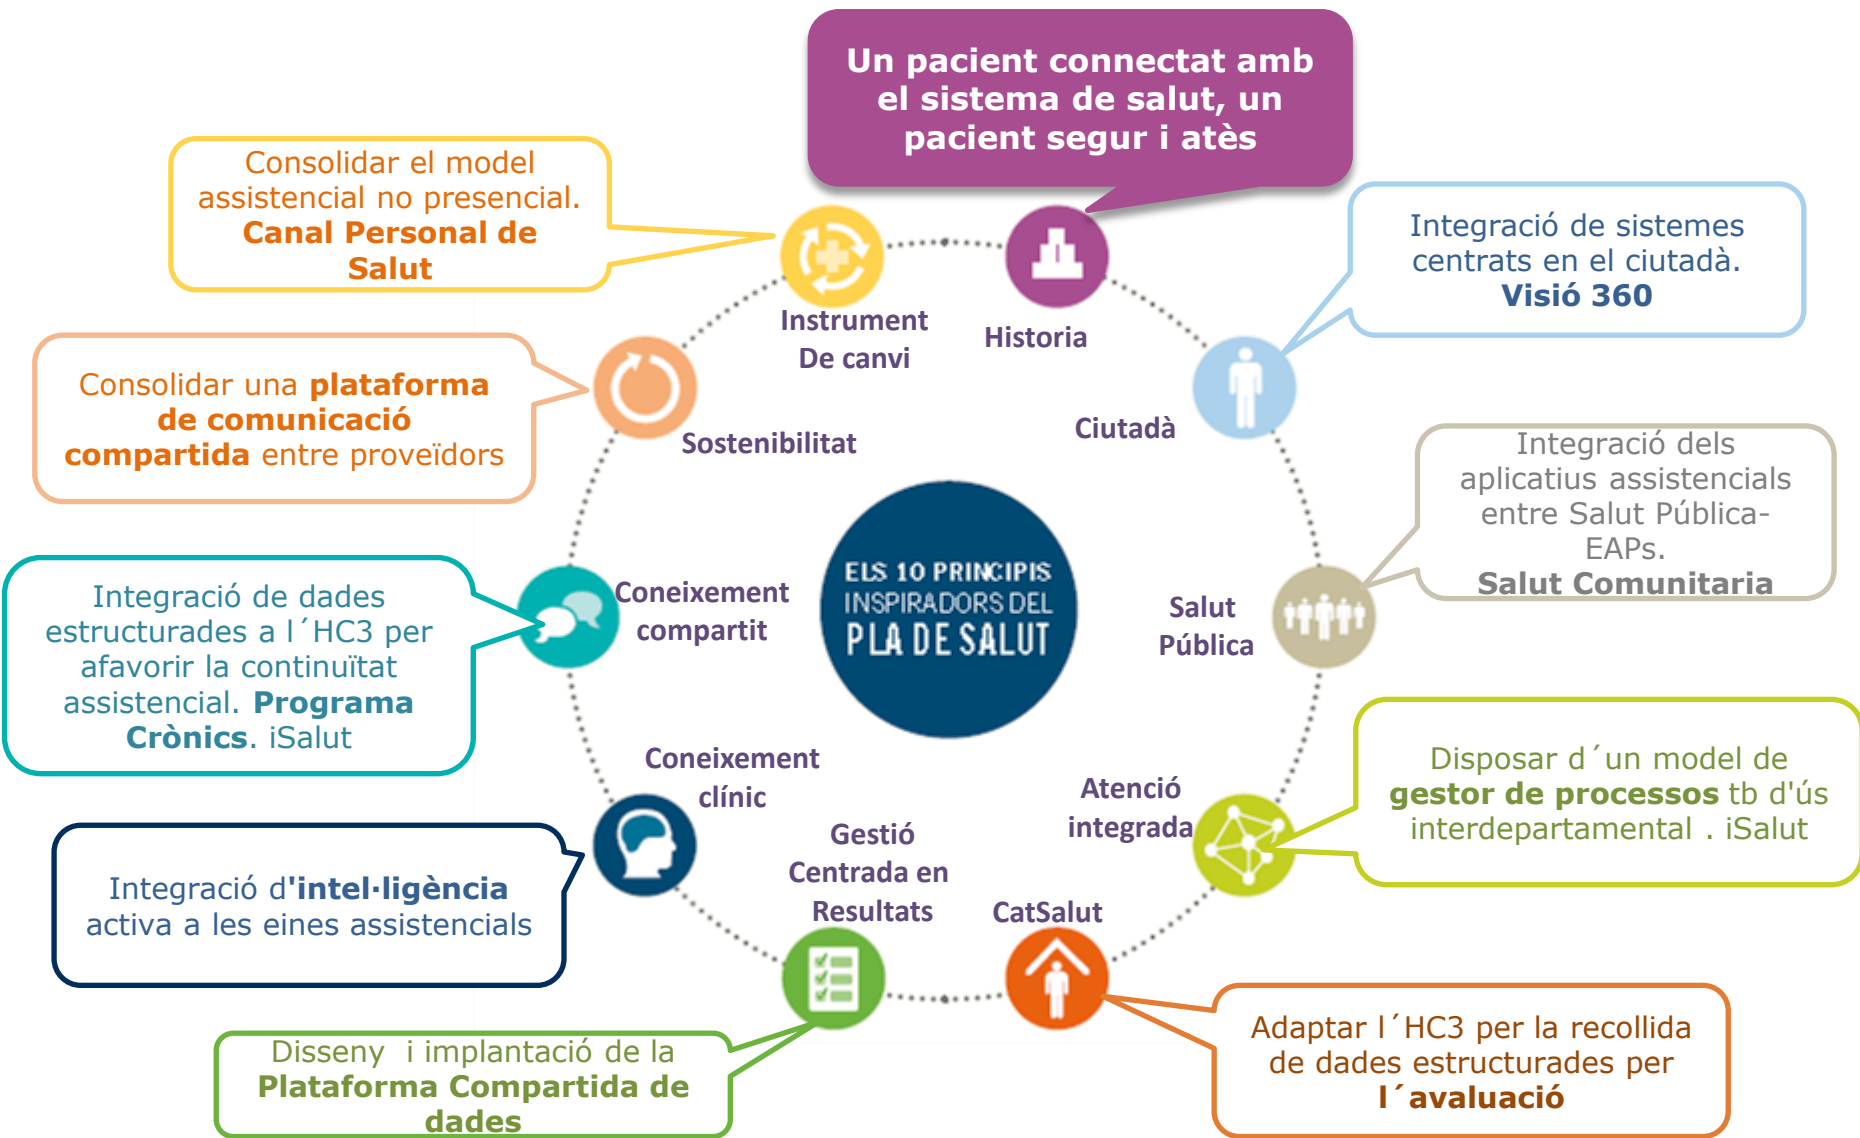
Un pacient connectat amb el sistema de salut, un pacient segur i atès

Consolidar el model assistencial no presencial. **Canal Personal de Salut**

Integració de sistemes centrats en el ciutadà. **Visió 360**

Instrument De canvi

Historia

Consolidar una **plataforma de comunicació compartida** entre proveïdors

Sostenibilitat

Ciutadà

Integració dels aplicatius assistencials entre Salut Pública-EAPs. **Salut Comunitaria**

Integració de dades estructurades a l´HC3 per afavorir la continuïtat assistencial. **Programa Crònics**. iSalut

Coneixement compartit

ELS 10 PRINCIPIS INSPIRADORS DEL PLA DE SALUT

Salut Pública

Coneixement clínic

Atenció integrada

Disposar d´un model de **gestor de processos** tb d'ús interdepartamental . iSalut

Gestió Centrada en Resultats

Integració d'**intel·ligència** activa a les eines assistencials

CatSalut

Disseny i implantació de la **Plataforma Compartida de dades**

Adaptar l´HC3 per la recollida de dades estructurades per **l´avaluació**